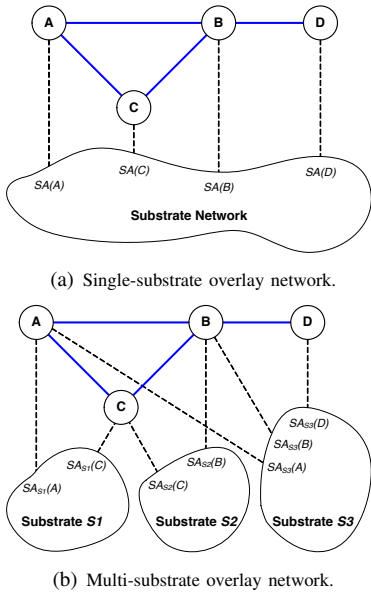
A

B

D

C

SA(A)

SA(C)

SA(B)

SA(D)

Substrate Network

(a) Single-substrate overlay network.

A

B

D

C

$SA_{S1}(C)$

$SA_{S1}(A)$

$SA_{S2}(B)$

$SA_{S2}(C)$

$SA_{S3}(D)$

$SA_{S3}(B)$

$SA_{S3}(A)$

Substrate *S1*

Substrate *S2*

Substrate *S3*

(b) Multi-substrate overlay network.